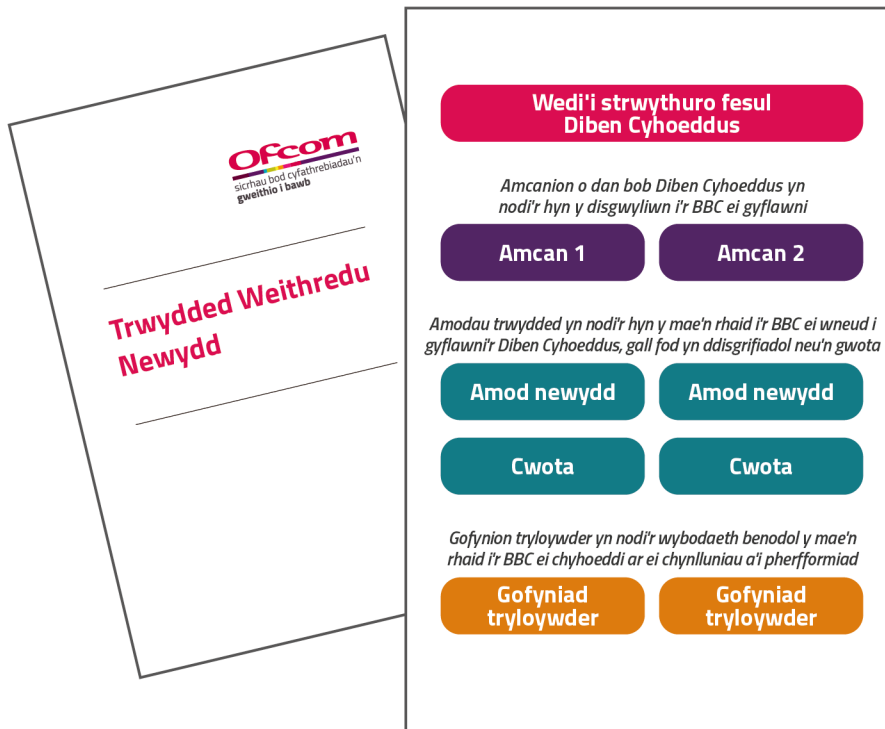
Ofcom
sicrhau bod cyfathrebiadau'n gweithio i bawb

Trwydded Weithredu Newydd

Wedi'i strwythuro fesul Diben Cyhoeddus

Amcanion o dan bob Diben Cyhoeddus yn nodi'r hyn y disgwyliwn i'r BBC ei gyflawni

Amcan 1

Amcan 2

Amodau trwydded yn nodi'r hyn y mae'n rhaid i'r BBC ei wneud i gyflawni'r Diben Cyhoeddus, gall fod yn ddisgrifiadol neu'n gwota

Amod newydd

Amod newydd

Cwota

Cwota

Gofynion tryloywder yn nodi'r wybodaeth benodol y mae'n rhaid i'r BBC ei chyhoeddi ar ei chynlluniau a'i pherfformiad

Gofyniad tryloywder

Gofyniad tryloywder